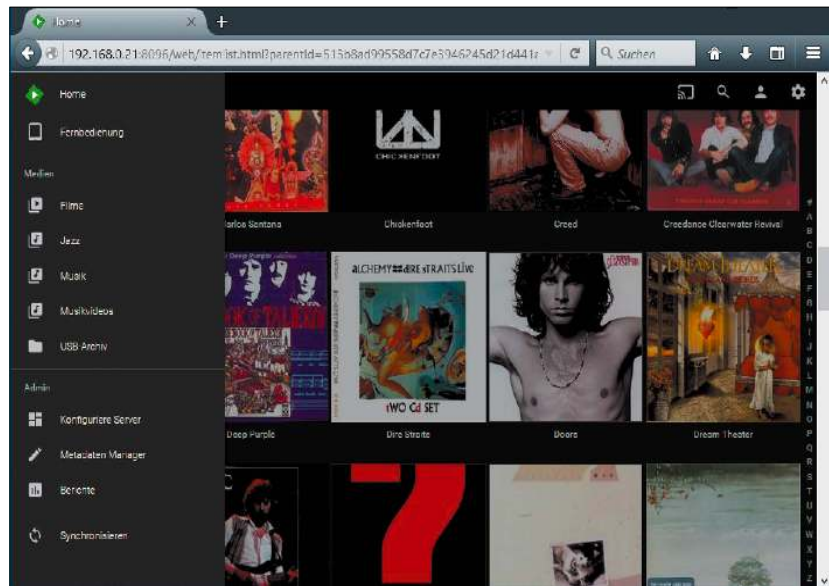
Home

192.168.0.21:8096/web/itemlist.html?parentId=515b8ad99558d7c7e3946245d21d441

Suchen

Home

Fernbedienung

Medien

Filme

Jazz

Musik

Musikvideos

USB Archiv

Admin

Konfiguriere Server

Metadaten Manager

Berichte

Synchronisieren

CHICKENFOOT

Carlos Santana

Chickenfoot

Creed

Creedance Clearwater Revival

ALCHEMY DIRE STRAITS LIVE

TWO Cd SET

DREAM THEATER

Deep Purple

Dire Straits

Doors

Dream Theater

#
A
B
C
D
E
F
G
H
I
J
K
L
M
N
O
P
Q
R
S
T
U
V
W
X
Y
Z